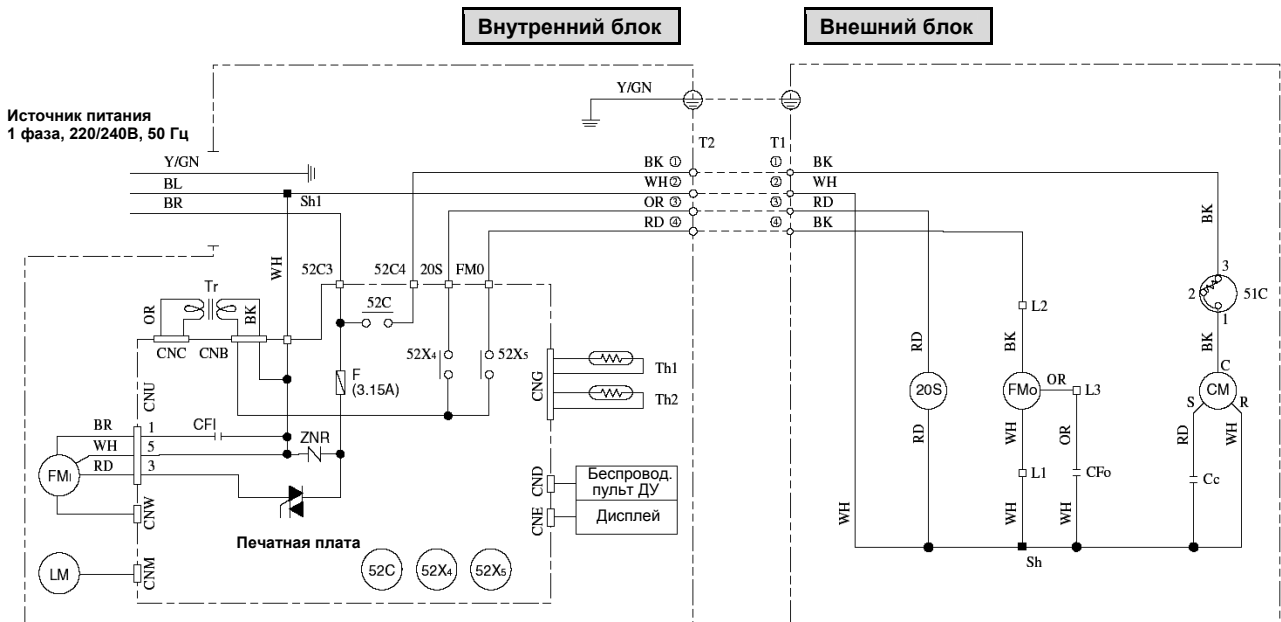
Внутренний блок

Внешний блок

Источник питания
1 фаза, 220/240В, 50 Гц

Y/GN

Y/GN

BL

BR

Sh1

T2

T1

BK ①

WH②

OR ③

RD ④

①

②

③

④

BK

WH

RD

BK

BK

WH

52C3

52C4

20S

FM0

Tr

OR

BK

CNC

CNB

52C

$52X_4$

$52X_5$

F
(3.15A)

CNG

Th1

Th2

CNU

BR

WH

RD

1

5

3

CFI

ZNR

FMI

CNW

CND

Беспровод. пульт ДУ

CNE

Дисплей

Печатная плата

52C

$52X_4$

$52X_5$

LM

CNM

RD

20S

RD

L2

BK

FMo

OR

L3

WH

OR

L1

CFo

WH

WH

WH

Sh

3

2

51C

1

BK

C

CM

S

R

RD

WH

Cc